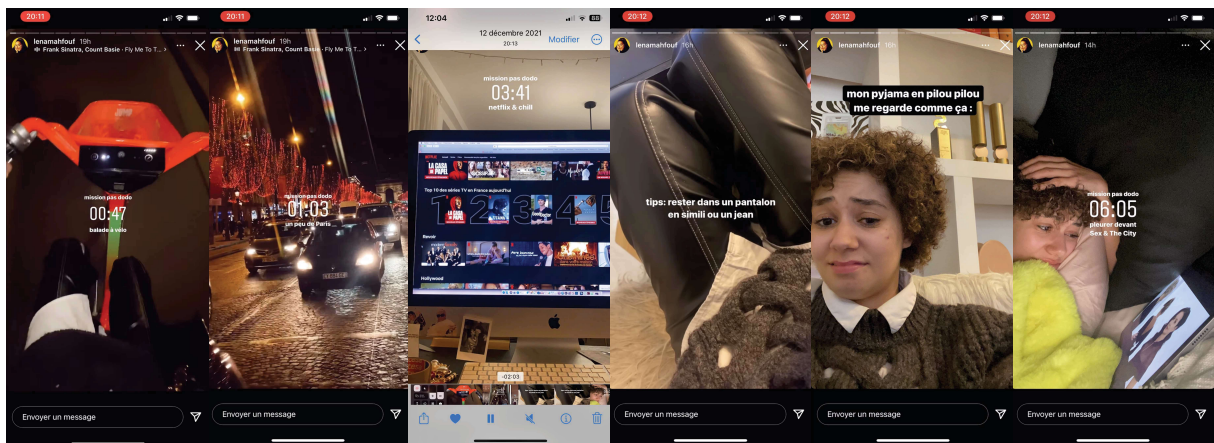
20:11
lenamahfouf 19h
Frank Sinatra, Count Basie · Fly Me To T...
mission pas dodo
00:47
balade à vélo
Envoyer un message

20:11
lenamahfouf 19h
Frank Sinatra, Count Basie · Fly Me To T...
mission pas dodo
01:03
un peu de Paris
Envoyer un message

12:04
12 décembre 2021
20:13
Modifier
mission pas dodo
03:41
netflix & chill
LA CASA DE PAPEL
Top 10 des séries TV en France aujourd'hui
1 2 3 4 5
Revoir
Hollywood
-02:03

20:12
lenamahfouf 16h
tips: rester dans un pantalon en simili ou un jean
Envoyer un message

20:12
lenamahfouf 16h
mon pyjama en pilou pilou me regarde comme ça :
Envoyer un message

20:12
lenamahfouf 14h
mission pas dodo
06:05
pleurer devant Sex & The City
Envoyer un message